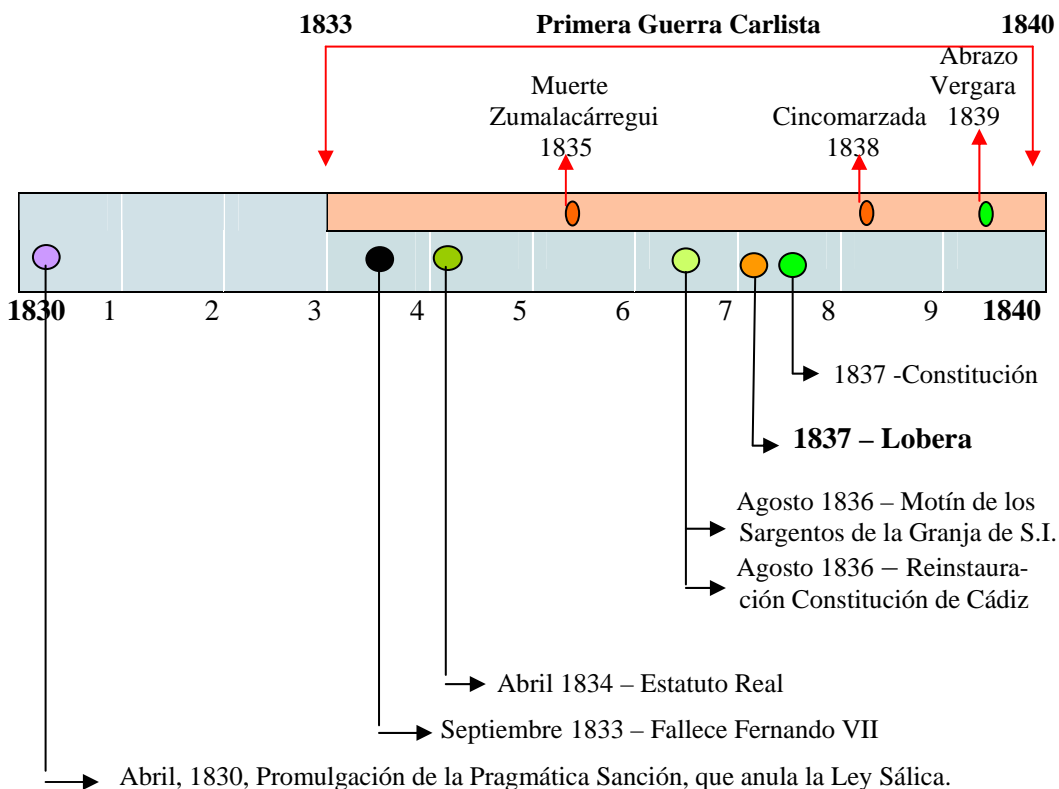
1833 Primera Guerra Carlista 1840

Abrazo Vergara 1839

Muerte Zumalacárregui 1835

Cincomarzada 1838

1830 1 2 3 4 5 6 7 8 9 1840

1837 -Constitución

1837 – Lobera

Agosto 1836 – Motín de los Sargentos de la Granja de S.I.

Agosto 1836 – Reinstauración Constitución de Cádiz

Abril 1834 – Estatuto Real

Septiembre 1833 – Fallece Fernando VII

Abril, 1830, Promulgación de la Pragmática Sanción, que anula la Ley Sálica.